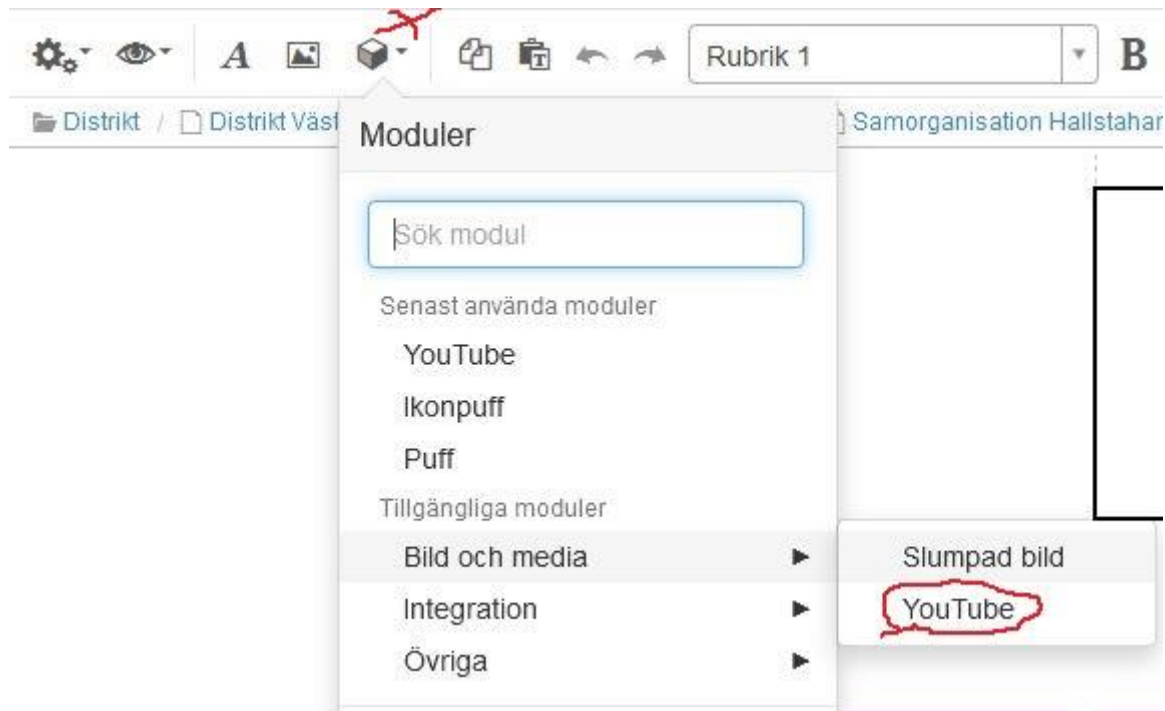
A

Rubrik 1

B

Distrikt / Distrikt Väst

Samorganisation Hallstahar

Moduler

Sök modul

Senast använda moduler

YouTube

Ikonpuff

Puff

Tillgängliga moduler

Bild och media

Integration

Övriga

Slumpad bild

YouTube